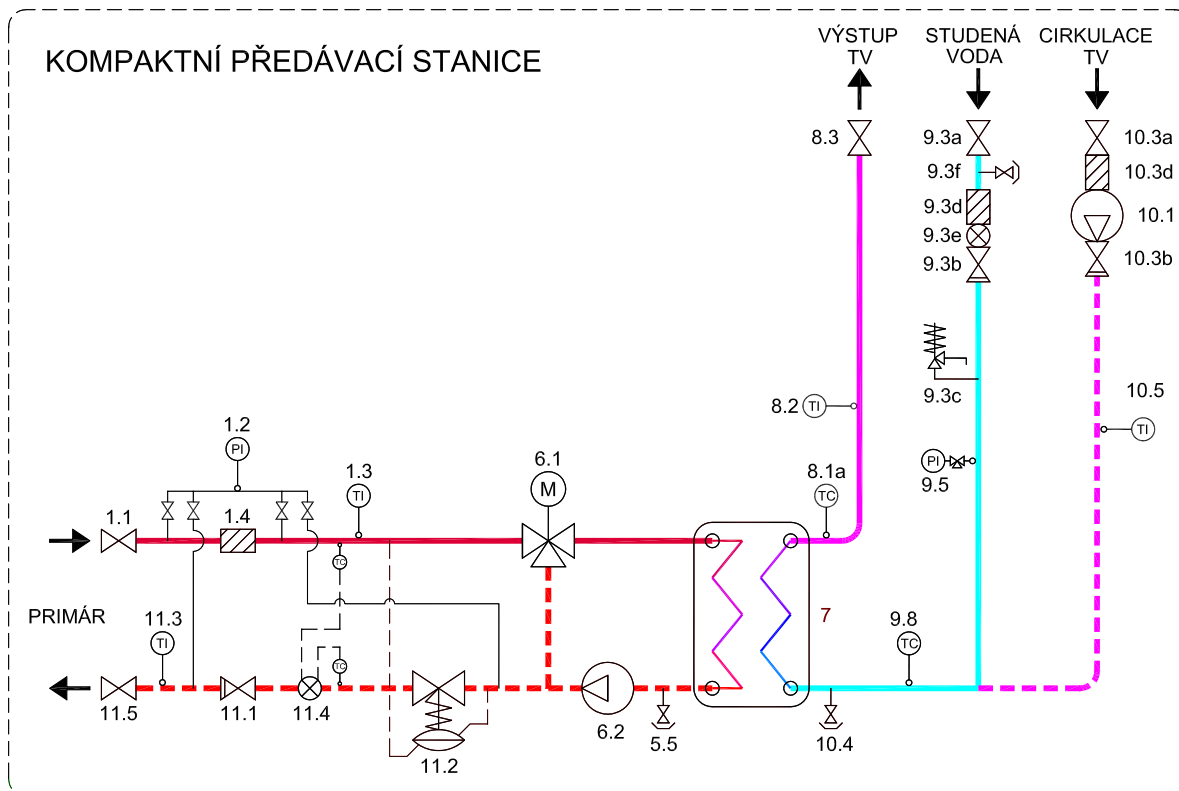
KOMPAKTNÍ PŘEDÁVACÍ STANICE

VÝSTUP TV

STUDENÁ VODA

CIRKULACE TV

8.3

9.3a

9.3f

9.3d

9.3e

9.3b

10.3a

10.3d

10.1

10.3b

9.3c

8.2 TI

10.5

TI

PI

9.5

1.2

PI

1.3

TI

6.1

M

8.1a

TC

1.1

1.4

TC

7

PRIMÁR

11.3

TI

9.8

TC

TC

11.5

11.1

11.4

11.2

6.2

5.5

10.4